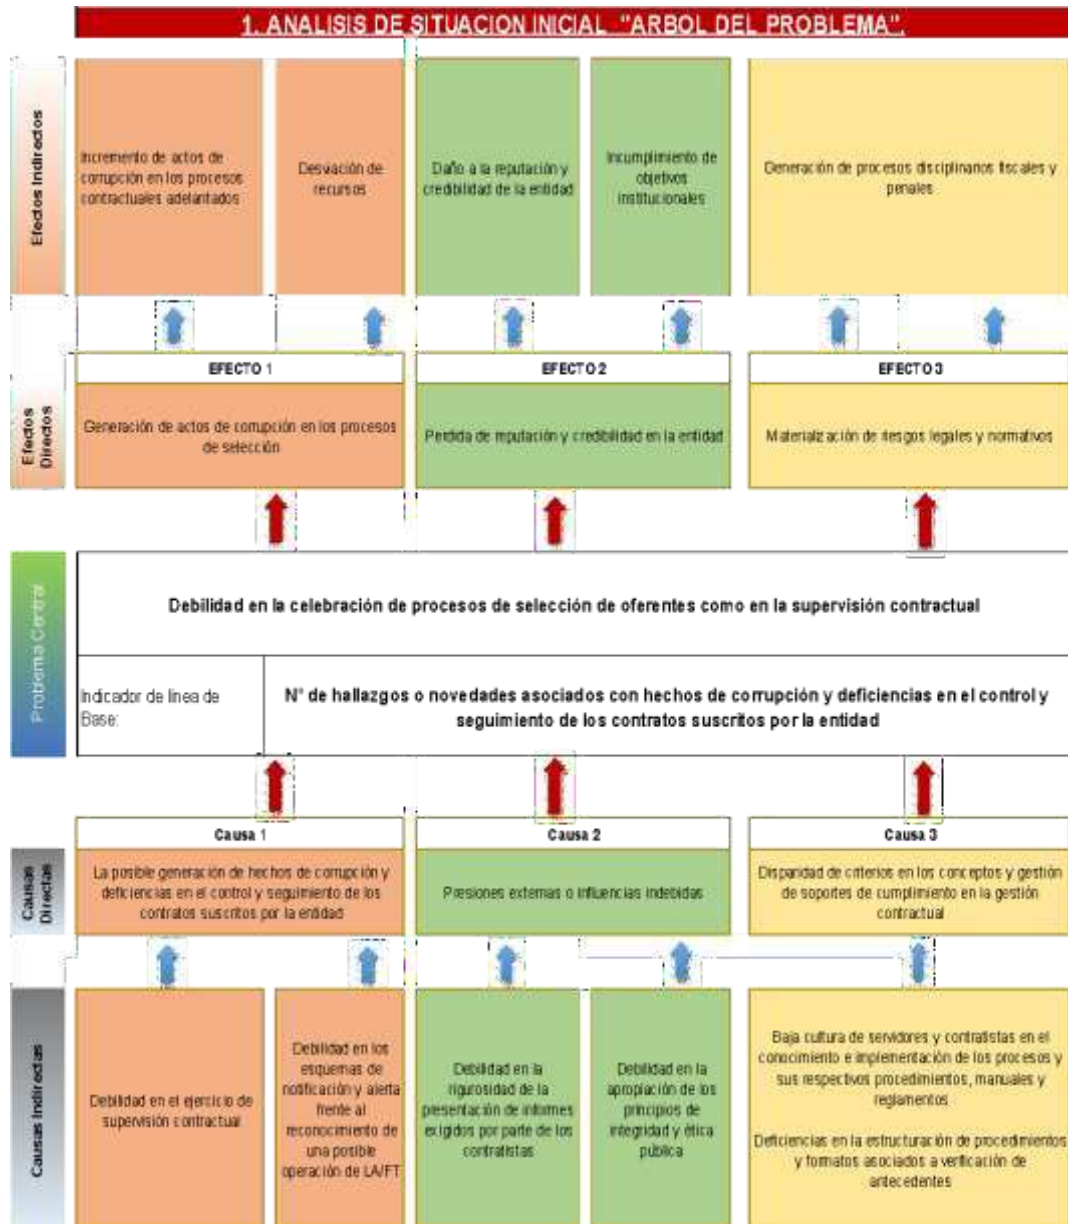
1. ANALISIS DE SITUACION INICIAL "ARBOL DEL PROBLEMA".

Efectos Indirectos

Incremento de actos de corrupción en los procesos contractuales adelantados

Desviación de recursos

Daño a la reputación y credibilidad de la entidad

Incumplimiento de objetivos institucionales

Generación de procesos disciplinarios fiscales y penales

Efectos Directos

EFECTO 1

Generación de actos de corrupción en los procesos de selección

EFECTO 2

Perdida de reputación y credibilidad en la entidad

EFECTO 3

Materialización de riesgos legales y normativos

Problema Central

Debilidad en la celebración de procesos de selección de oferentes como en la supervisión contractual

Indicador de línea de Base:

N° de hallazgos o novedades asociados con hechos de corrupción y deficiencias en el control y seguimiento de los contratos suscritos por la entidad

Causas Directas

Causa 1

La posible generación de hechos de corrupción y deficiencias en el control y seguimiento de los contratos suscritos por la entidad

Causa 2

Presiones externas o influencias indebidas

Causa 3

Disparidad de criterios en los conceptos y gestión de soportes de cumplimiento en la gestión contractual

Causas Indirectas

Debilidad en el ejercicio de supervisión contractual

Debilidad en los esquemas de notificación y alerta frente al reconocimiento de una posible operación de LA/FT

Debilidad en la rigurosidad de la presentación de informes exigidos por parte de los contratistas

Debilidad en la apropiación de los principios de integridad y ética pública

Baja cultura de servidores y contratistas en el conocimiento e implementación de los procesos y sus respectivos procedimientos, manuales y reglamentos

Deficiencias en la estructuración de procedimientos y formatos asociados a verificación de antecedentes